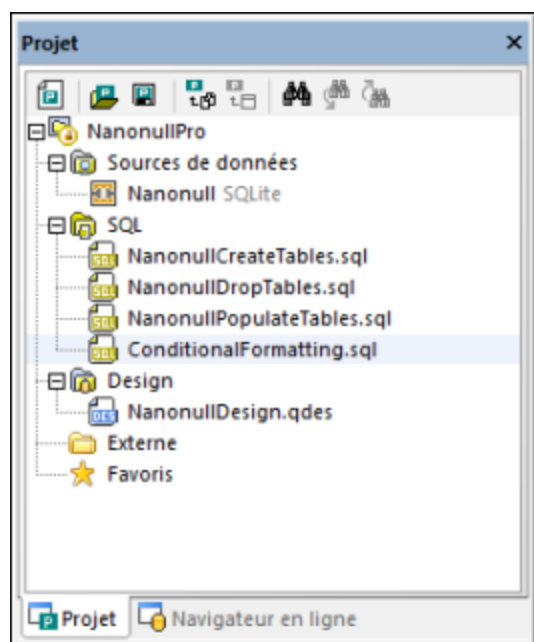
Projet ×

NanonullPro
Sources de données
Nanonull SQLite
SQL
NanonullCreateTables.sql
NanonullDropTables.sql
NanonullPopulateTables.sql
ConditionalFormatting.sql
Design
NanonullDesign.qdes
Externe
Favoris

Projet
Navigateur en ligne